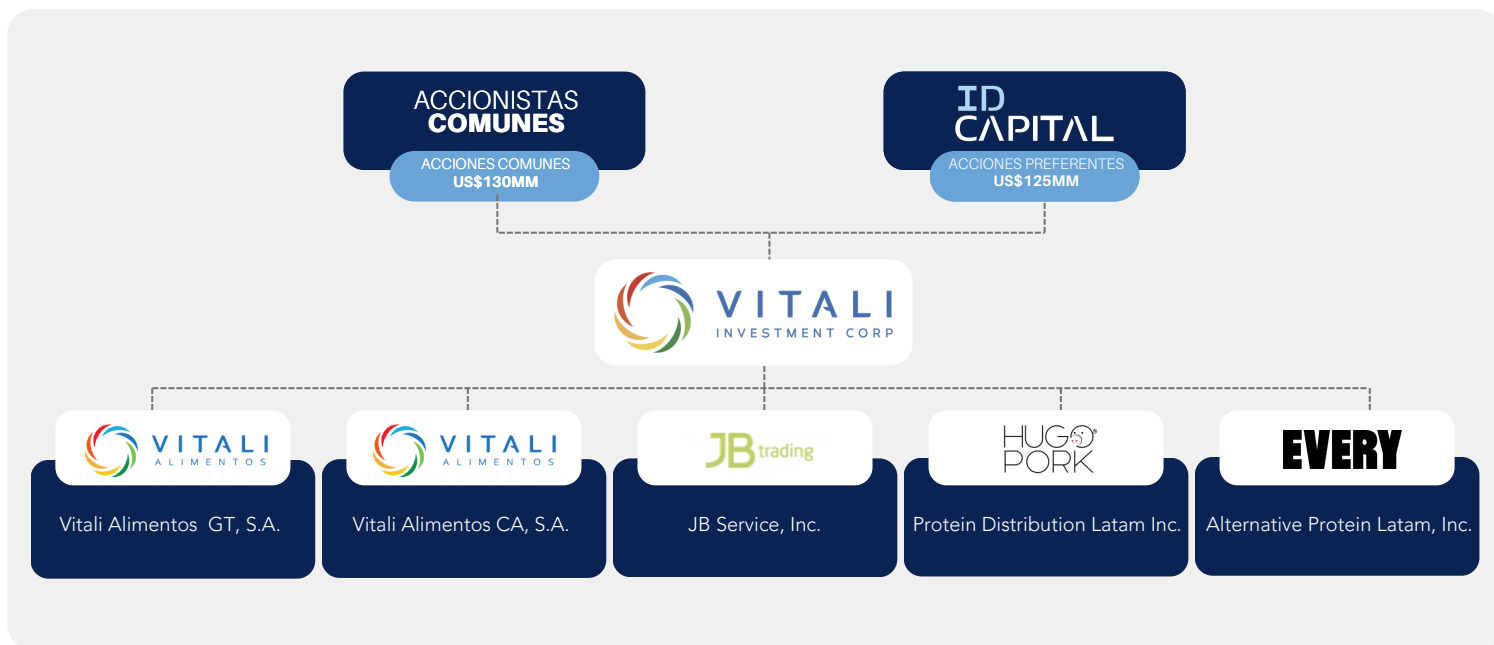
ACCIONISTAS
COMUNES
ACCIONES COMUNES
US$130MM

ID
CAPITAL
ACCIONES PREFERENTES
US$125MM

VITALI
INVESTMENT CORP

VITALI
ALIMENTOS
Vitali Alimentos GT, S.A.

VITALI
ALIMENTOS
Vitali Alimentos CA, S.A.

JB trading
JB Service, Inc.

HUGO
PORK
Protein Distribution Latam Inc.

EVERY
Alternative Protein Latam, Inc.